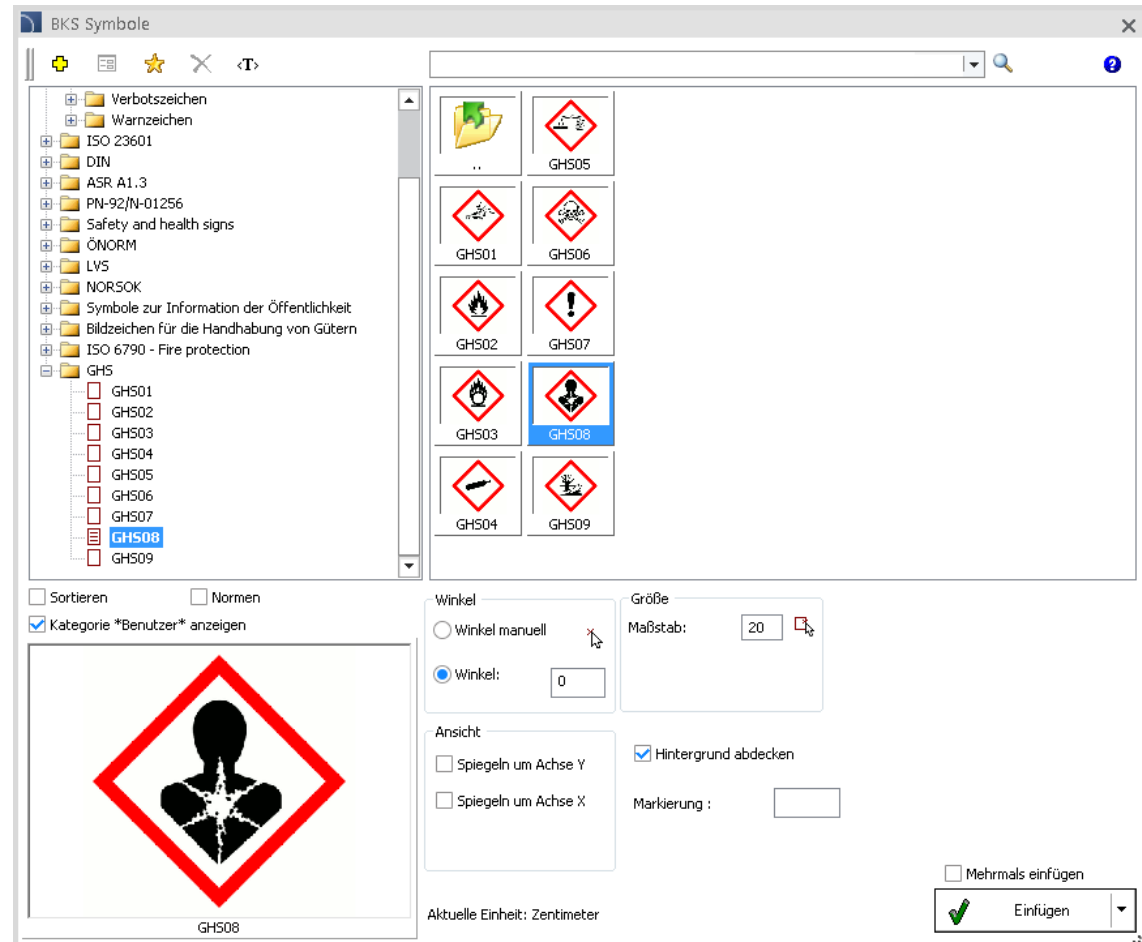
BKS Symbole

‹T›

Verbotszeichen
Warnzeichen
ISO 23601
DIN
ASR A1.3
PN-92/N-01256
Safety and health signs
ÖNORM
LVS
NORSOK
Symbole zur Information der Öffentlichkeit
Bildzeichen für die Handhabung von Gütern
ISO 6790 - Fire protection
GHS
GHS01
GHS02
GHS03
GHS04
GHS05
GHS06
GHS07
GHS08
GHS09

..
GHS05
GHS01
GHS06
GHS02
GHS07
GHS03
GHS08
GHS04
GHS09

Sortieren
Normen
Kategorie *Benutzer* anzeigen

GHS08

Winkel
Winkel manuell
Winkel: 0

Größe
Maßstab: 20

Ansicht
Spiegeln um Achse Y
Spiegeln um Achse X

Hintergrund abdecken
Markierung :

Mehrmals einfügen
Aktuelle Einheit: Zentimeter
Einfügen